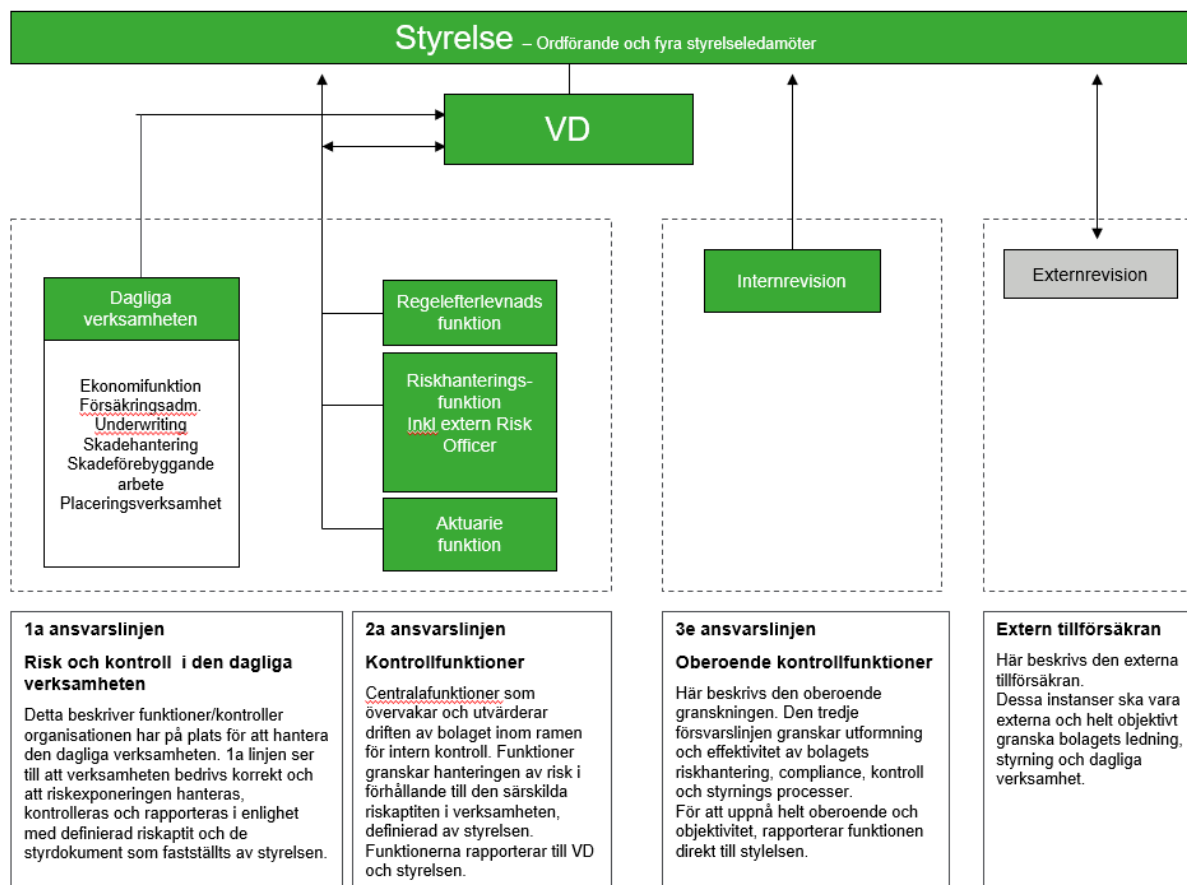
Styrelse – Ordförande och fyra styrelseledamöter

VD

Dagliga verksamheten

Ekonomifunktion
Försäkringsadm.
Underwriting
Skadehantering
Skadeförebyggande arbete
Placeringsverksamhet

Regelefterlevnads funktion

Riskhanterings-funktion
Inkl extern Risk Officer

Aktuarie funktion

Internrevision

Externrevision

1a ansvarslinjen

Risk och kontroll i den dagliga verksamheten

Detta beskriver funktioner/kontroller organisationen har på plats för att hantera den dagliga verksamheten. 1a linjen ser till att verksamheten bedrivs korrekt och att riskexponeringen hanteras, kontrolleras och rapporteras i enlighet med definierad riskaptit och de styrdokument som fastställts av styrelsen.

2a ansvarslinjen

Kontrollfunktioner

Centralafunktioner som övervakar och utvärderar driften av bolaget inom ramen för intern kontroll. Funktioner granskar hanteringen av risk i förhållande till den särskilda riskaptiten i verksamheten, definierad av styrelsen. Funktionerna rapporterar till VD och styrelsen.

3e ansvarslinjen

Oberoende kontrollfunktioner

Här beskrivs den oberoende granskningen. Den tredje försvarslinjen granskar utformning och effektivitet av bolagets riskhantering, compliance, kontroll och styrnings processer.
För att uppnå helt oberoende och objektivitet, rapporterar funktionen direkt till stylelsen.

Extern tillförsäkran

Här beskrivs den externa tillförsäkran.
Dessa instanser ska vara externa och helt objektivt granska bolagets ledning, styrning och dagliga verksamhet.